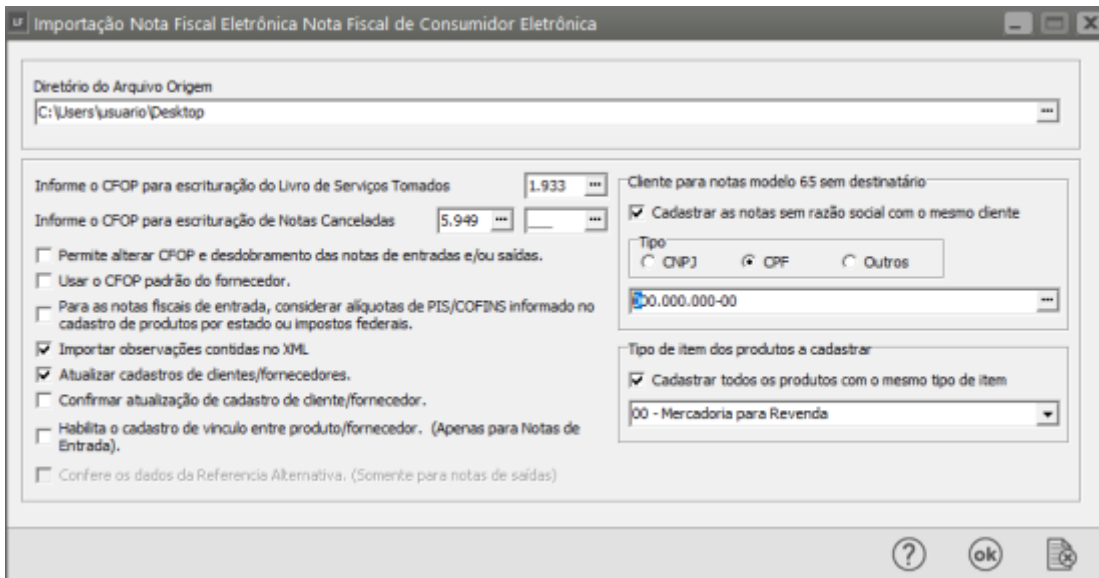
LF Importação Nota Fiscal Eletrônica Nota Fiscal de Consumidor Eletrônica

Diretório do Arquivo Origem
C:\Users\usuario\Desktop

Informe o CFOP para escrituração do Livro de Serviços Tomados 1.933
Informe o CFOP para escrituração de Notas Canceladas 5.949
Permite alterar CFOP e desdobramento das notas de entradas e/ou saídas.
Usar o CFOP padrão do fornecedor.
Para as notas fiscais de entrada, considerar alíquotas de PIS/COFINS informado no cadastro de produtos por estado ou impostos federais.
Importar observações contidas no XML
Atualizar cadastros de clientes/fornecedores.
Confirmar atualização de cadastro de cliente/fornecedor.
Habilita o cadastro de vinculo entre produto/fornecedor. (Apenas para Notas de Entrada).
Confere os dados da Referencia Alternativa. (Somente para notas de saídas)

Cliente para notas modelo 65 sem destinatário
Cadastrar as notas sem razão social com o mesmo cliente
Tipo
CNPJ CPF Outros
000.000.000-00

Tipo de item dos produtos a cadastrar
Cadastrar todos os produtos com o mesmo tipo de item
00 - Mercadoria para Revenda

ok